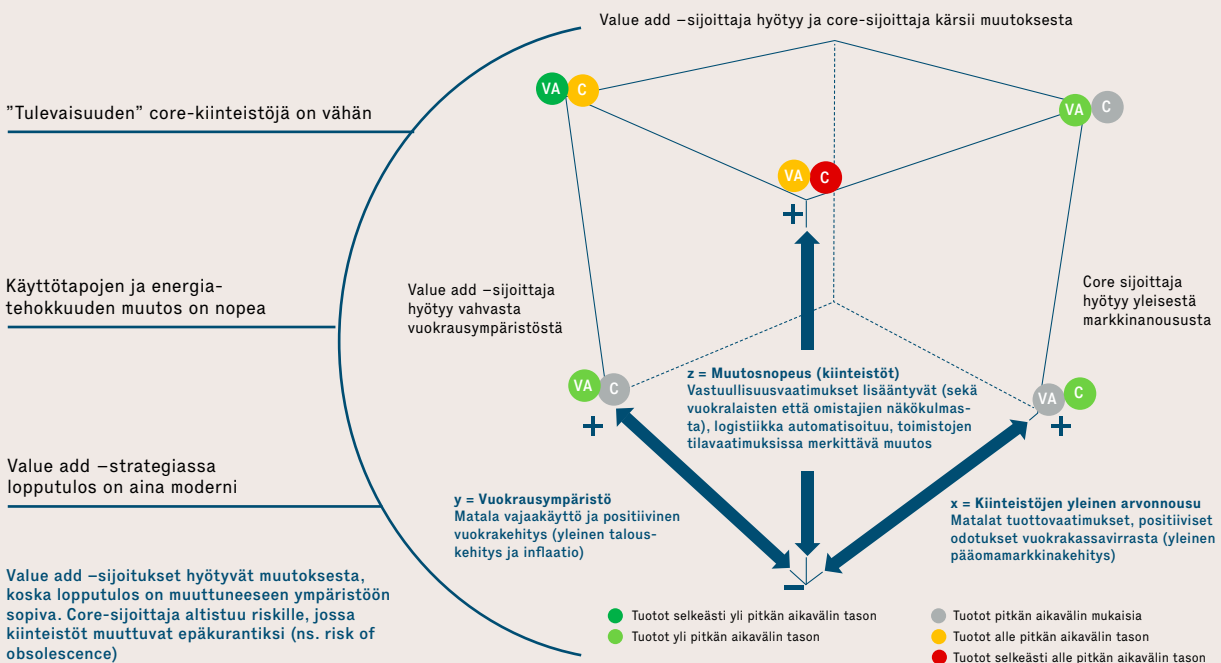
Value add –sijoittaja hyötyy ja core-sijoittaja kärsii muutoksesta

”Tulevaisuuden” core-kiinteistöjä on vähän

Käyttötapojen ja energiatehokkuuden muutos on nopea

Value add –strategiassa lopputulos on aina moderni

Value add –sijoitukset hyötyvät muutoksesta, koska lopputulos on muuttuneeseen ympäristöön sopiva. Core-sijoittaja altistuu riskille, jossa kiinteistöt muuttuvat epäkurantiksi (ns. risk of obsolescence)

VA C

VA C

VA C

+

Value add –sijoittaja hyötyy vahvasta vuokrausympäristöstä

Core sijoittaja hyötyy yleisestä markkinanoususta

VA C

+

z = Muutosnopeus (kiinteistöt)
Vastuullisuusvaatimukset lisääntyvät (sekä vuokralaisten että omistajien näkökulmasta), logistiikka automatisoituu, toimistojen tilavaatimuksissa merkittävä muutos

VA C

+

y = Vuokrausympäristö
Matala vajaakäyttö ja positiivinen vuokrakehitys (yleinen talouskehitys ja inflaatio)

x = Kiinteistöjen yleinen arvonnousu
Matalat tuottovaatimukset, positiiviset odotukset vuokrakassavirrasta (yleinen pääomamarkkinakehitys)

–

Tuotot selkeästi yli pitkän aikavälin tason
Tuotot yli pitkän aikavälin tason
Tuotot pitkän aikavälin mukaisia
Tuotot alle pitkän aikavälin tason
Tuotot selkeästi alle pitkän aikavälin tason